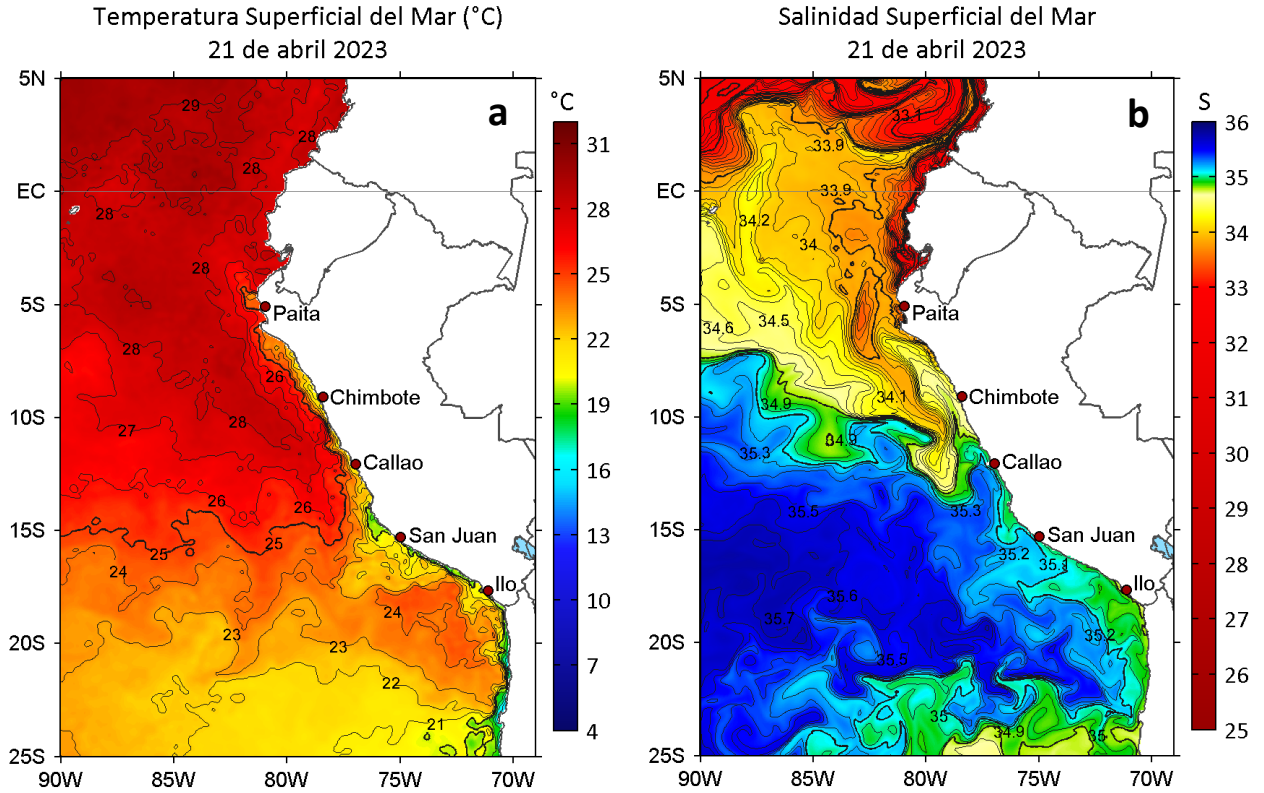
Temperatura Superficial del Mar (°C)
21 de abril 2023

a

°C
31
28
25
22
19
16
13
10
7
4

5N
EC
5S
10S
15S
20S
25S

90W 85W 80W 75W 70W

29
28
28
28
28
28
26
28
27
28
26
26
25
25
24
24
23
23
22
21

Paita
Chimbote
Callao
San Juan
Ilo

Salinidad Superficial del Mar
21 de abril 2023

b

S
36
35
34
33
32
31
30
29
28
27
26
25

5N
EC
5S
10S
15S
20S
25S

90W 85W 80W 75W 70W

33.1
33.9
33.9
34.2
34
34.6
34.5
34.1
34.9
34.9
35.3
35.5
35.3
35.2
35.1
35.6
35.7
35.2
35.5
35
34.9
35

Paita
Chimbote
Callao
San Juan
Ilo